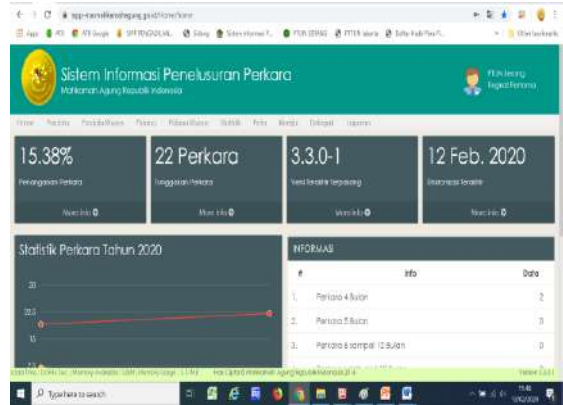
Sistem Informasi Penelusuran Perkara
Mahkamah Agung Republik Indonesia

15.38%
Penanganan Perkara
More info

22 Perkara
Tunggakan Perkara
More info

3.3.0-1
Versi Terakhir Terpasang
More info

12 Feb. 2020
Sinkronisasi Terakhir
More info

Statistik Perkara Tahun 2020

20
15
10

INFORMASI

| # | Info | Data |
|---|---|---|
| 1. | Perkara 4 Bulan | 2 |
| 2. | Perkara 5 Bulan | 0 |
| 3. | Perkara 6 sampai 12 Bulan | 0 |

Type here to search